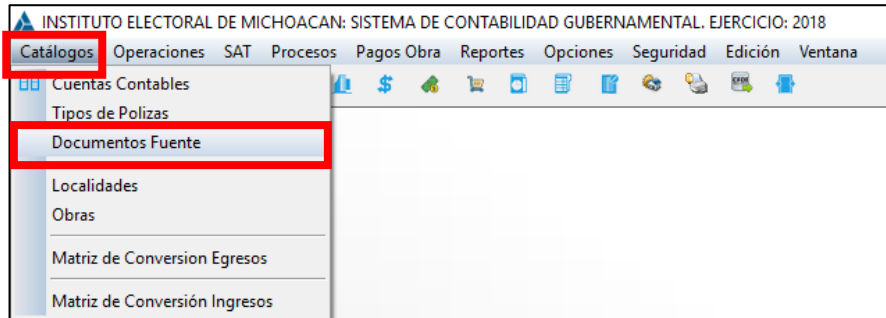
INSTITUTO ELECTORAL DE MICHOACAN: SISTEMA DE CONTABILIDAD GUBERNAMENTAL. EJERCICIO: 2018

Catálogos Operaciones SAT Procesos Pagos Obra Reportes Opciones Seguridad Edición Ventana

Cuentas Contables
Tipos de Polizas
Documentos Fuente
Localidades
Obras
Matriz de Conversion Egresos
Matriz de Conversión Ingresos